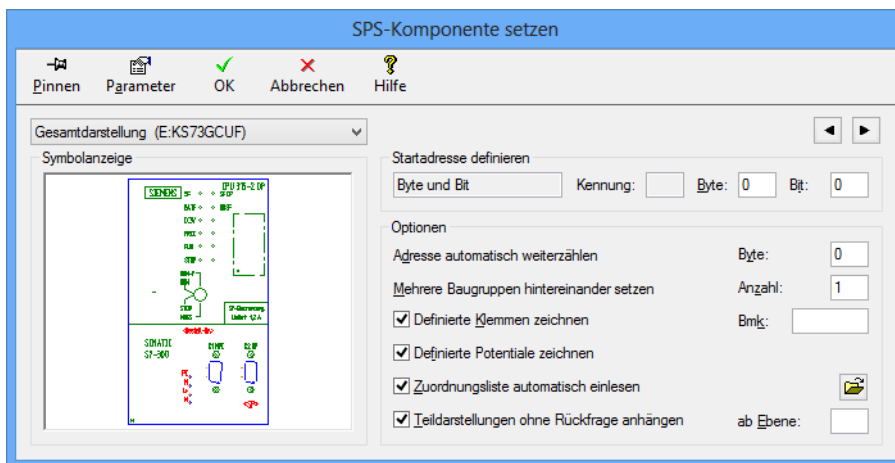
SPS-Komponente setzen

Pinnen Parameter OK Abbrechen Hilfe

Gesamtdarstellung (E:KS73GCUF)

Symbolanzeige

SIEMENS CPU 315-2 DP

SIMATIC S7-300

Startadresse definieren

Byte und Bit Kennung: Byte: 0 Bit: 0

Optionen

Adresse automatisch weiterzählen Byte: 0

Mehrere Baugruppen hintereinander setzen Anzahl: 1

Definierte Klemmen zeichnen Bmk:

Definierte Potentiale zeichnen

Zuordnungsliste automatisch einlesen

Teildarstellungen ohne Rückfrage anhängen ab Ebene: